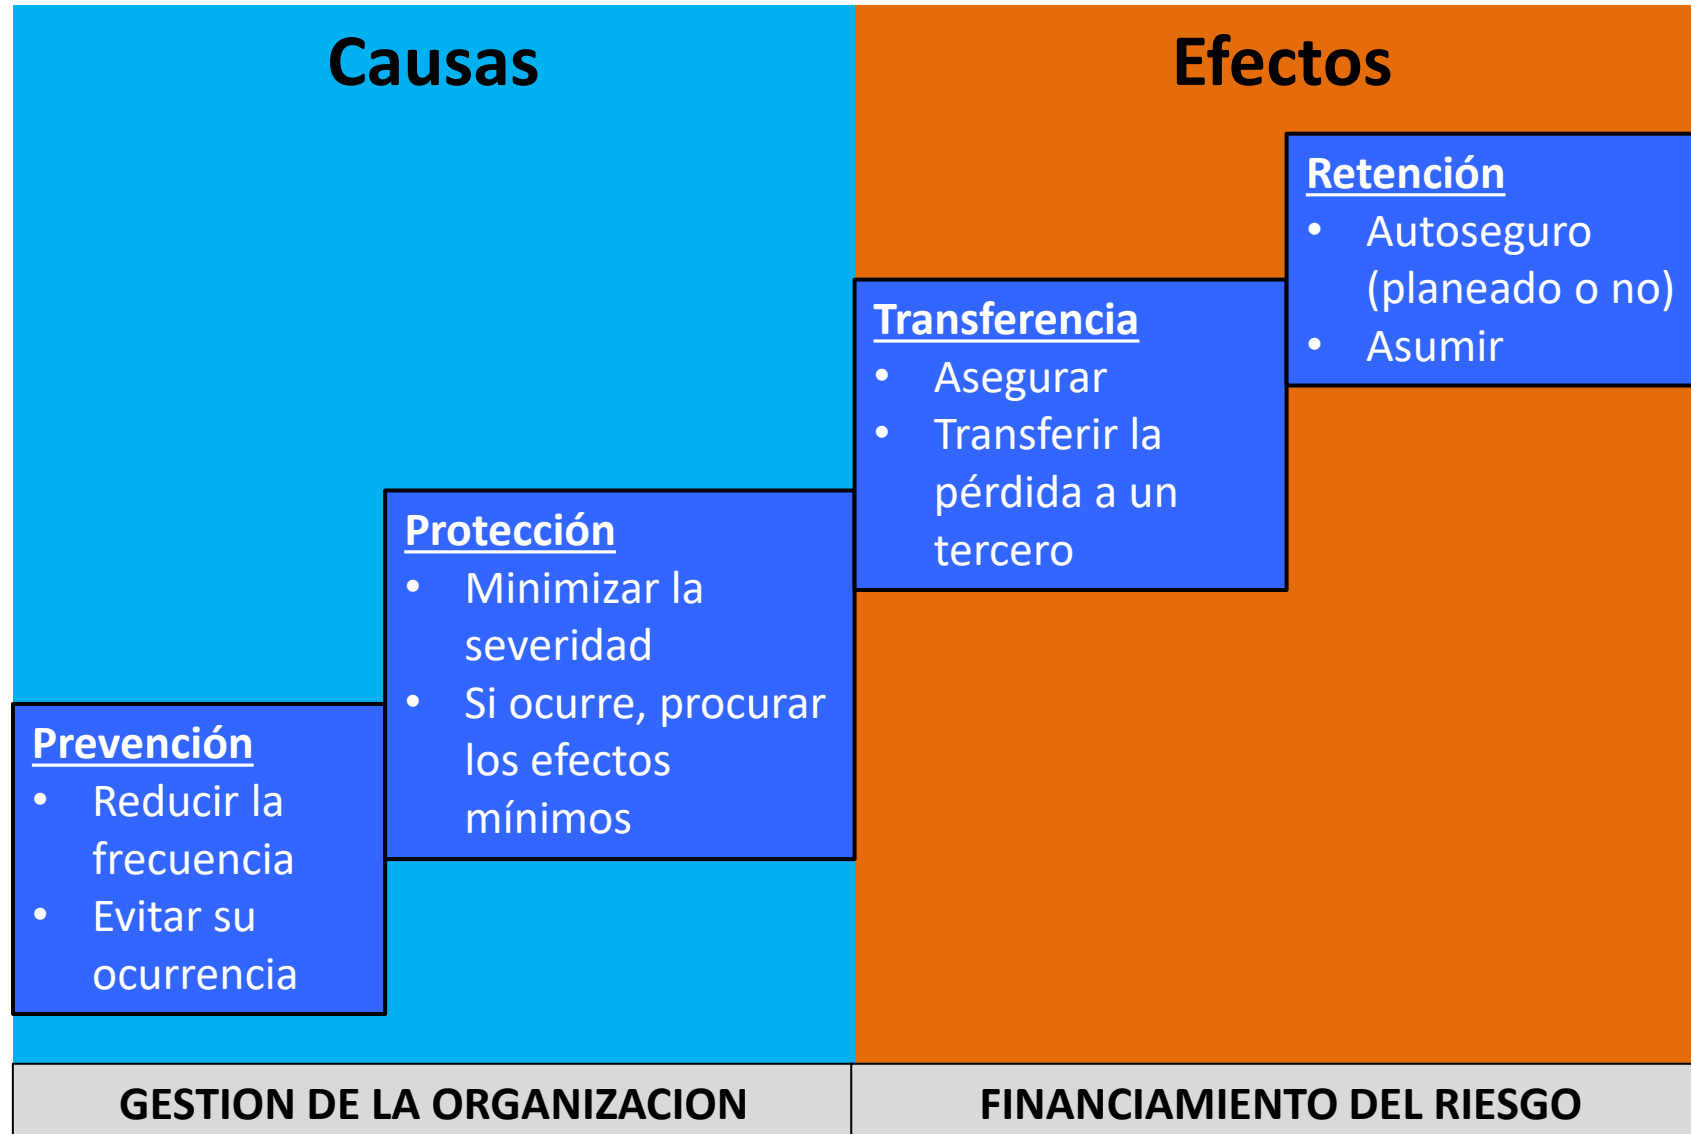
Causas

Efectos

Retención
- Autoseguro (planeado o no)
- Asumir

Transferencia
- Asegurar
- Transferir la pérdida a un tercero

Protección
- Minimizar la severidad
- Si ocurre, procurar los efectos mínimos

Prevención
- Reducir la frecuencia
- Evitar su ocurrencia

GESTION DE LA ORGANIZACION

FINANCIAMIENTO DEL RIESGO